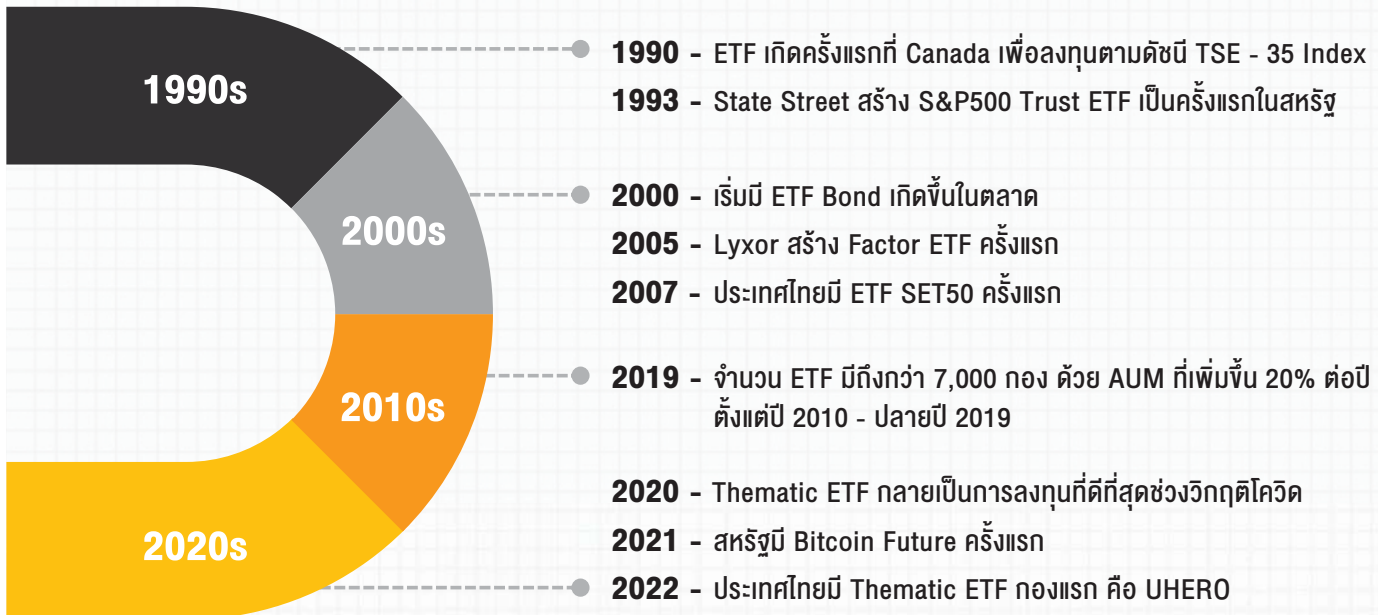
1990s

2000s

2010s

2020s

1990 - ETF เกิดครั้งแรกที่ Canada เพื่อลงทุนตามดัชนี TSE - 35 Index

1993 - State Street สร้าง S&P500 Trust ETF เป็นครั้งแรกในสหรัฐ

2000 - เริ่มมี ETF Bond เกิดขึ้นในตลาด

2005 - Lyxor สร้าง Factor ETF ครั้งแรก

2007 - ประเทศไทยมี ETF SET50 ครั้งแรก

2019 - จำนวน ETF มีถึงกว่า 7,000 กอง ด้วย AUM ที่เพิ่มขึ้น 20% ต่อปี ตั้งแต่ปี 2010 - ปลายปี 2019

2020 - Thematic ETF กลายเป็นการลงทุนที่ดีที่สุดช่วงวิกฤติโควิด

2021 - สหรัฐมี Bitcoin Future ครั้งแรก

2022 - ประเทศไทยมี Thematic ETF กองแรก คือ UHERO